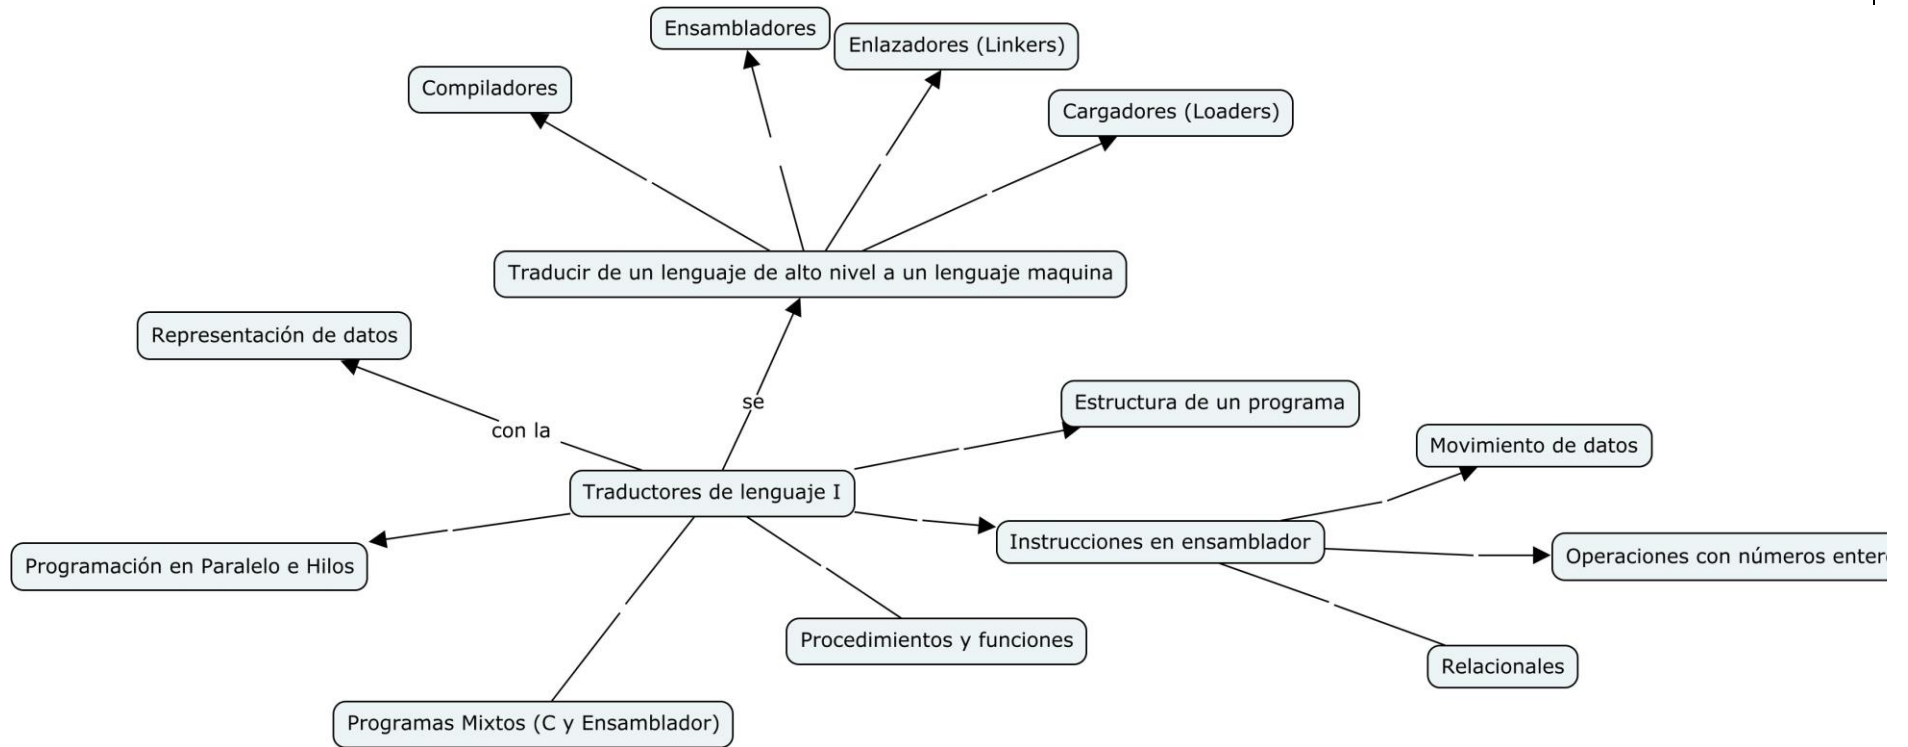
Ensambladores

Enlazadores (Linkers)

Compiladores

Cargadores (Loaders)

Traducir de un lenguaje de alto nivel a un lenguaje maquina

Representación de datos

se

con la

Estructura de un programa

Movimiento de datos

Traductores de lenguaje I

Instrucciones en ensamblador

Operaciones con números enter

Programación en Paralelo e Hilos

Procedimientos y funciones

Relacionales

Programas Mixtos (C y Ensamblador)